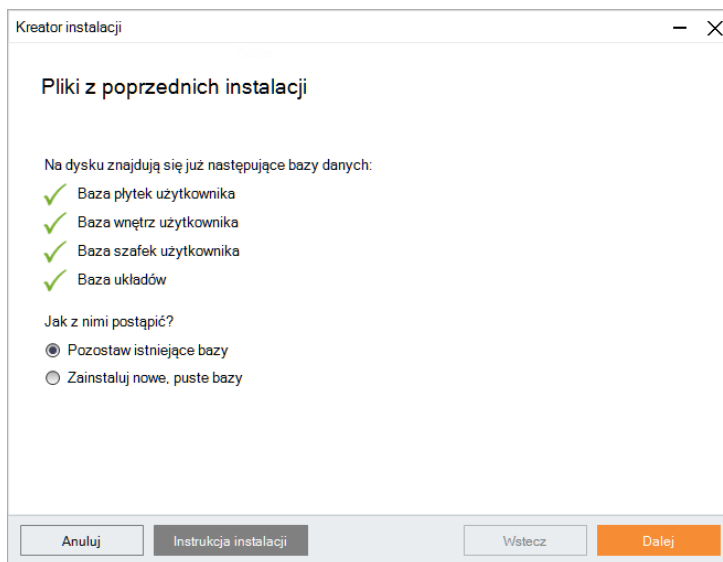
Kreator instalacji

Pliki z poprzednich instalacji

Na dysku znajdują się już następujące bazy danych:

Baza płytek użytkownika

Baza wnętrz użytkownika

Baza szafek użytkownika

Baza układów

Jak z nimi postąpić?

Pozostaw istniejące bazy

Zainstaluj nowe, puste bazy

Anuluj

Instrukcja instalacji

Wstecz

Dalej